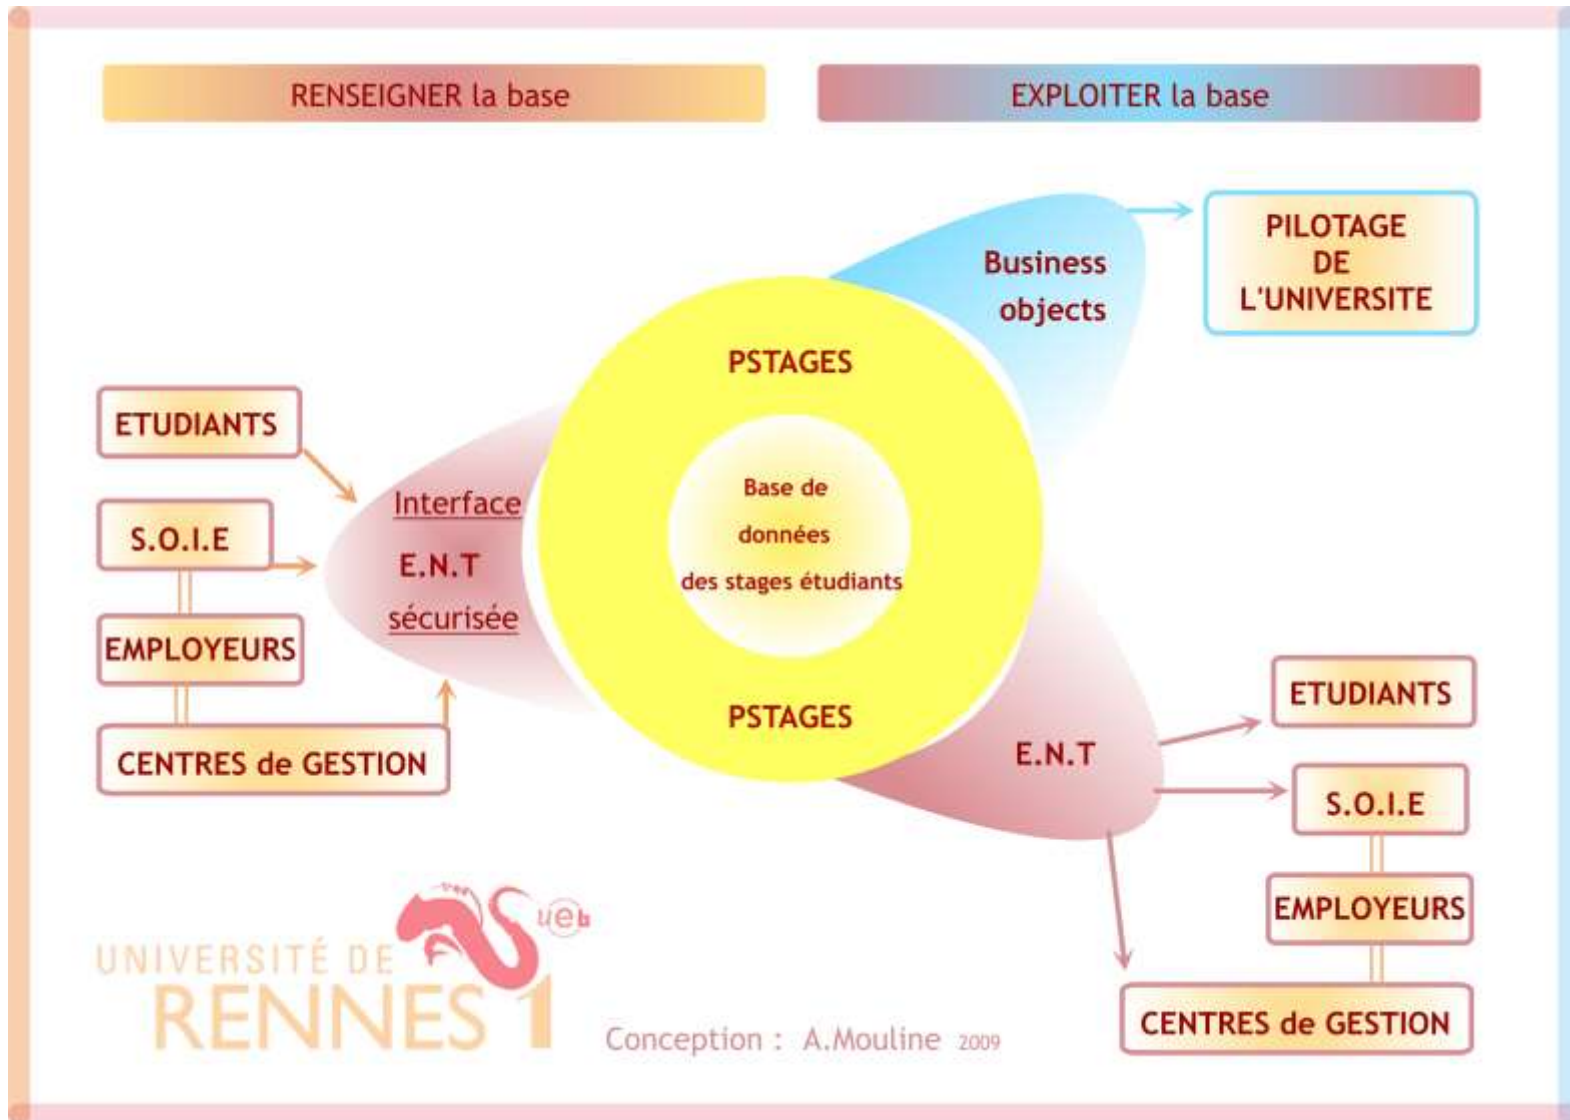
RENSEIGNER la base

EXPLOITER la base

Business objects

PILOTAGE DE L'UNIVERSITE

PSTAGES

ETUDIANTS

S.O.I.E

EMPLOYEURS

CENTRES de GESTION

Interface

E.N.T

sécurisée

Base de données des stages étudiants

PSTAGES

E.N.T

ETUDIANTS

S.O.I.E

EMPLOYEURS

CENTRES de GESTION

UNIVERSITÉ DE RENNES 1

ueb

Conception : A.Mouline 2009